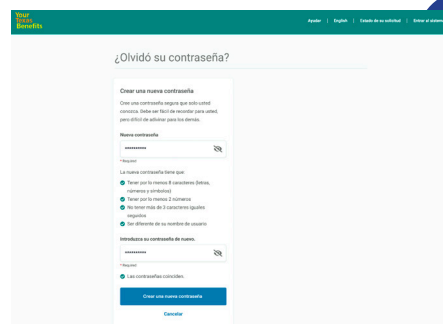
Your Texas Benefits

Ayudar | English | Estado de su solicitud | Entrar al sistema

¿Olvidó su contraseña?

Crear una nueva contraseña

Cree una contraseña segura que solo usted conozca. Debe ser fácil de recordar para usted, pero difícil de adivinar para los demás.

Nueva contraseña

••••••••••

* Requerir

La nueva contraseña tiene que:

Tener por lo menos 8 caracteres (letras, números y símbolos)

Tener por lo menos 2 números

No tener más de 3 caracteres iguales seguidos

Ser diferente de su nombre de usuario

Introduzca su contraseña de nuevo.

••••••••••

* Requerir

Las contraseñas coinciden.

Crear una nueva contraseña

Cancelar